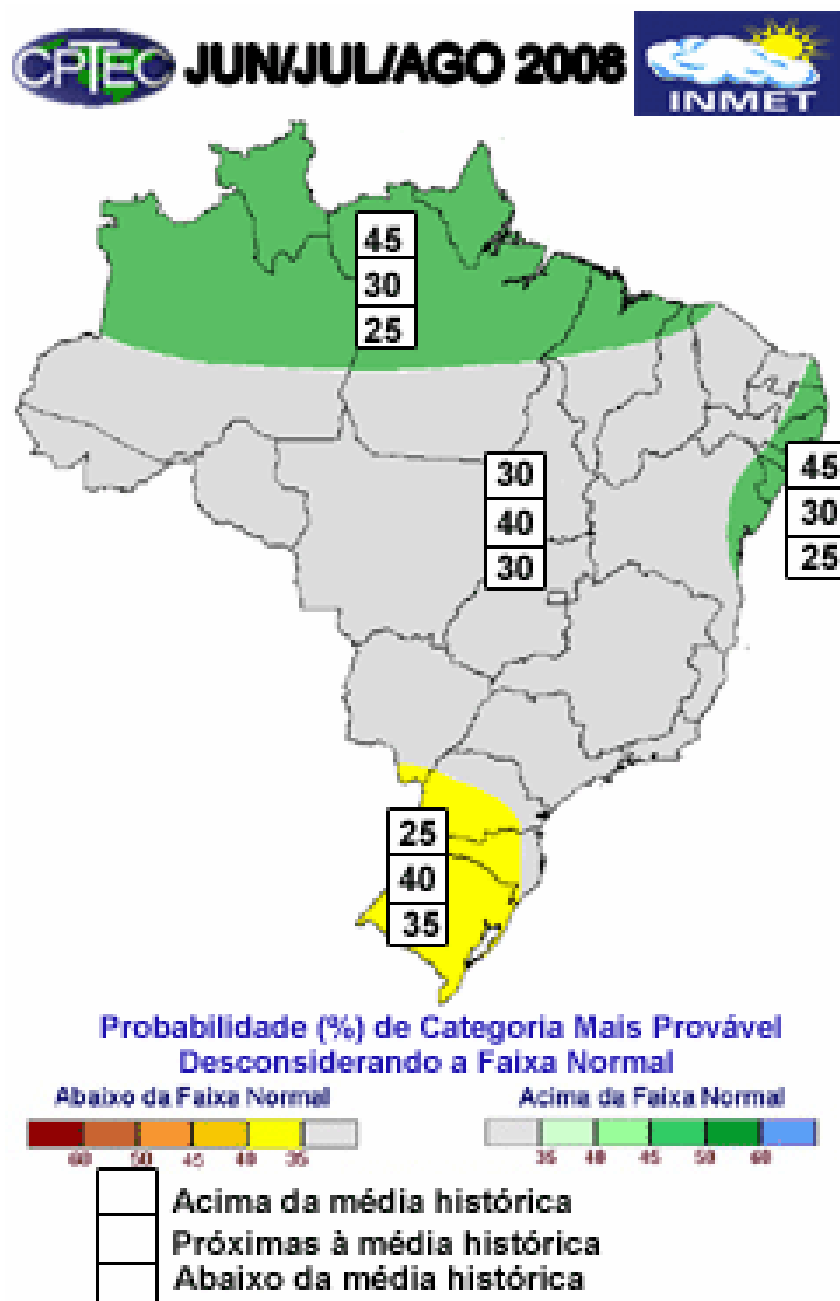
CPTEC JUN/JUL/AGO 2008 INMET

45
30
25

30
40
30

45
30
25

25
40
35

Probabilidade (%) de Categoria Mais Provável
Desconsiderando a Faixa Normal

Abaixo da Faixa Normal
60 50 45 40 35

Acima da Faixa Normal
35 40 45 50 60

Acima da média histórica
Próximas à média histórica
Abaixo da média histórica